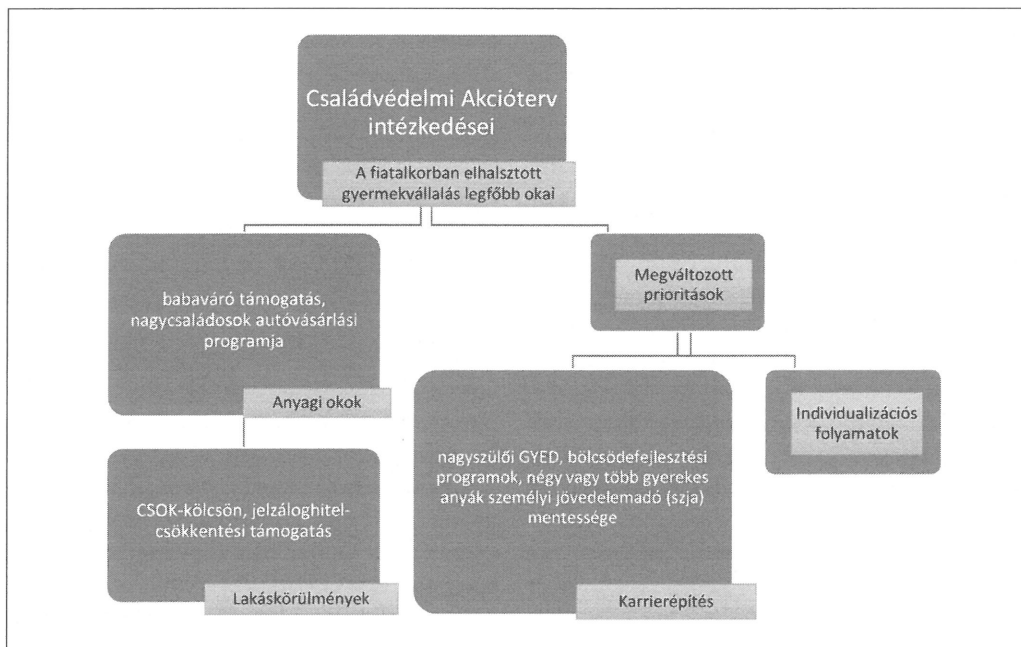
Családvédelmi Akcióterv intézkedései

A fiatalkorban elhalsztott gyermekvállalás legfőbb okai

babaváró támogatás, nagycsaládosok autóvásárlási programja

Anyagi okok

CSOK-kölcsön, jelzáloghitel-csökkentési támogatás

Lakáskörülmények

Megváltozott prioritások

nagyszülői GYED, bölcsödefejlesztési programok, négy vagy több gyerekes anyák személyi jövedelemadó (szja) mentessége

Karrierépítés

Individualizációs folyamatok